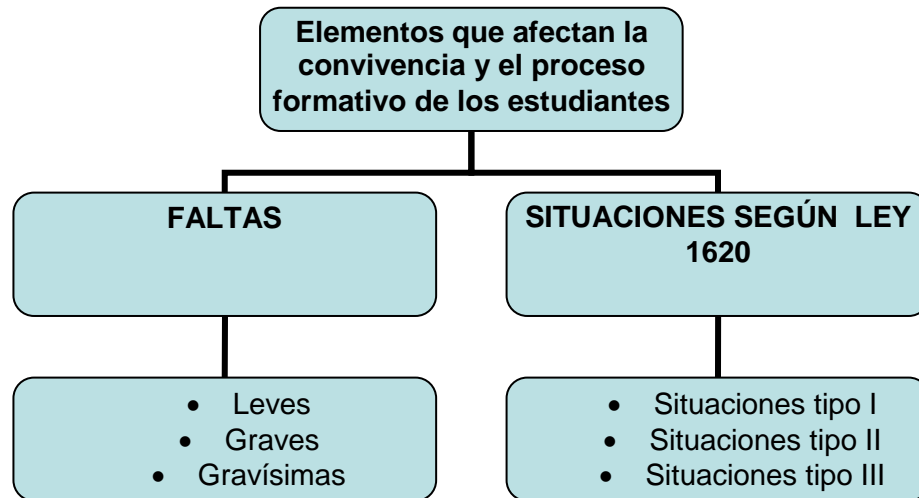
Elementos que afectan la convivencia y el proceso formativo de los estudiantes

FALTAS

SITUACIONES SEGÚN LEY 1620

- Leves
- Graves
- Gravísimas

- Situaciones tipo I
- Situaciones tipo II
- Situaciones tipo III